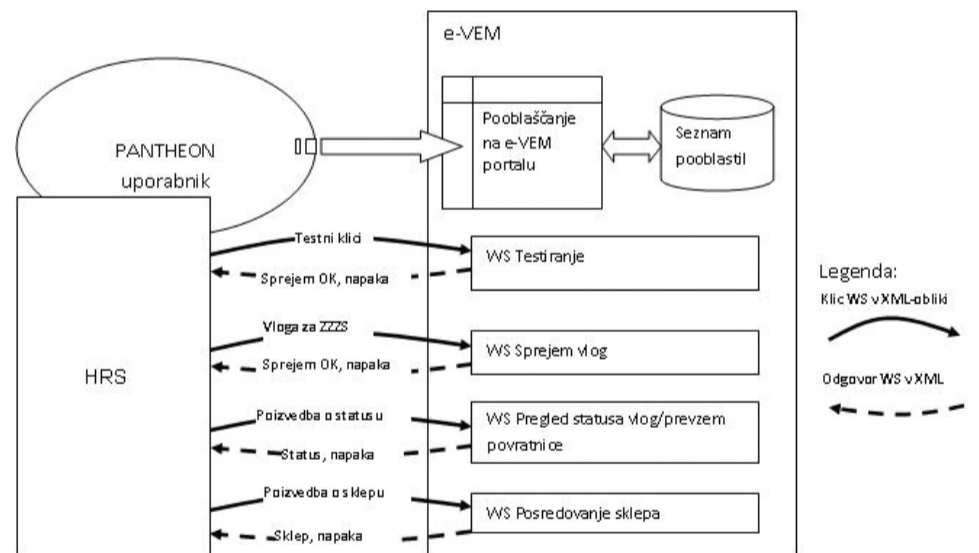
e-VEM

PANTHEON uporabnik

Pooblaščanje na e-VEM portalu

Seznam pooblastil

HRS

Testni klici

WS Testiranje

Sprejem OK, napaka

Vloga za ZZZS

WS Sprejem vlog

Sprejem OK, napaka

Poizvedba o statusu

WS Pregled statusa vlog/prevzem povratnice

Status, napaka

Poizvedba o sklepu

WS Posredovanje sklepa

Sklep, napaka

Legenda:

Klic WS v XML-obliki

Odgovor WS v XML